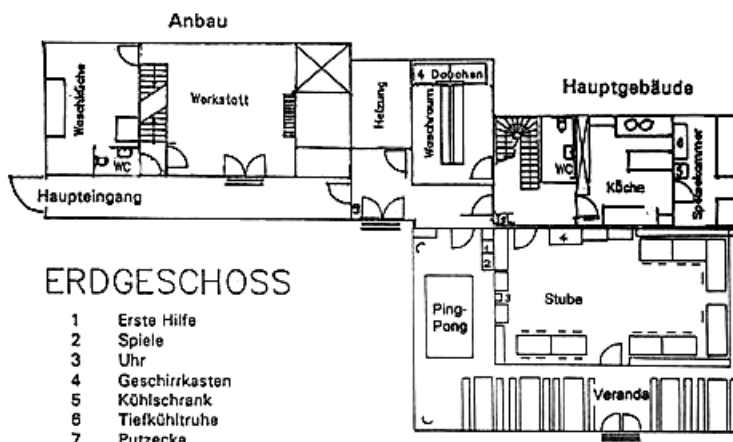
Anbau

Hauptgebäude

Waschküche

Werkstatt

WC

Heizung

4 Duschen

Waschraum

WC

Küche

Speisekammer

Haupteingang

1

2

3

4

5

6

Ping-Pong

Stube

Veranda

ERDGESCHOSS

1 Erste Hilfe
2 Spiele
3 Uhr
4 Geschirrkasten
5 Kühlschrank
6 Tiefkühltruhe
7 Putzecke